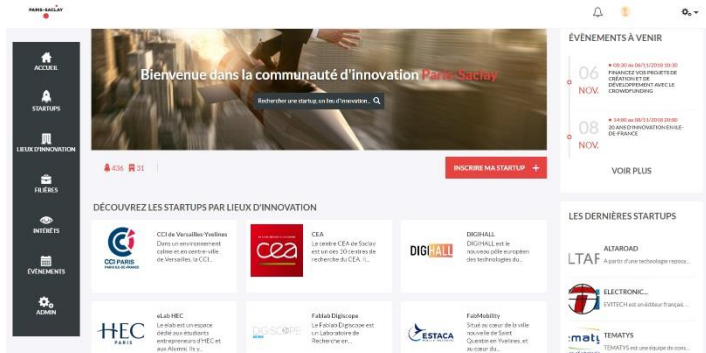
PARIS-SACLAY

ACCUEIL

STARTUPS

LIEUX D'INNOVATION

FILIÈRES

INTÉRÊTS

ÉVÉNEMENTS

ADMIN

Bienvenue dans la communauté d'innovation Paris-Saclay

Rechercher une startup, un lieu d'innovation...

436 31

INSCRIRE MA STARTUP +

DÉCOUVREZ LES STARTUPS PAR LIEUX D'INNOVATION

CCI de Versailles-Yvelines
Dans un environnement calme et en centre-ville de Versailles, la CCI...

CEA
Le centre CEA de Saclay est un des 10 centres de recherche du CEA. Il...

DIGIHALL
DIGIHALL est le nouveau pôle européen des technologies du...

eLab HEC
Le elab est un espace dédié aux étudiants entrepreneurs d'HEC et aux Alumni. Il y...

Fablab Digiscope
Le Fablab Digiscope est un Laboratoire de Recherche en...

FabMobility
Situé au cœur de la ville nouvelle de Saint Quentin en Yvelines, et au cœur du...

ÉVÉNEMENTS À VENIR

06 NOV.
08:30 au 06/11/2018 10:30
FINANCEZ VOS PROJETS DE CRÉATION ET DE DÉVELOPPEMENT AVEC LE CROWDFUNDING

08 NOV.
14:00 au 08/11/2018 20:00
20 ANS D'INNOVATION EN ILE-DE-FRANCE

VOIR PLUS

LES DERNIÈRES STARTUPS

ALTAROAD
A partir d'une technologie reposa...

ELECTRONIC...
EVITECH est un éditeur français...

TEMATYS
TEMATYS est une équipe de cons...